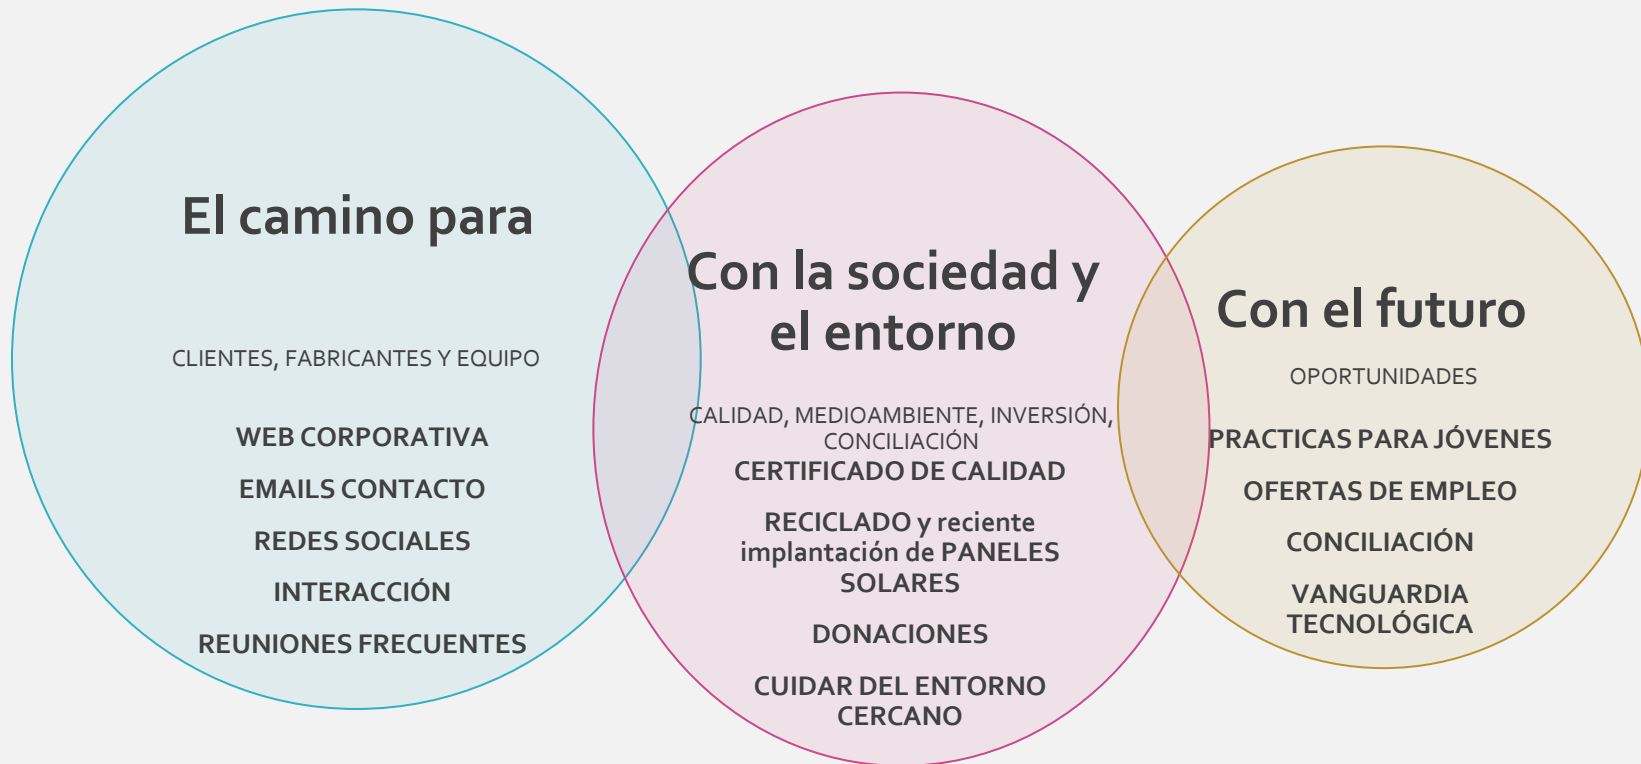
El camino para

CLIENTES, FABRICANTES Y EQUIPO

WEB CORPORATIVA

EMAILS CONTACTO

REDES SOCIALES

INTERACCIÓN

REUNIONES FRECUENTES

Con la sociedad y el entorno

CALIDAD, MEDIOAMBIENTE, INVERSIÓN, CONCILIACIÓN

CERTIFICADO DE CALIDAD

RECICLADO y reciente implantación de PANELES SOLARES

DONACIONES

CUIDAR DEL ENTORNO CERCANO

Con el futuro

OPORTUNIDADES

PRACTICAS PARA JÓVENES

OFERTAS DE EMPLEO

CONCILIACIÓN

VANGUARDIA TECNOLÓGICA